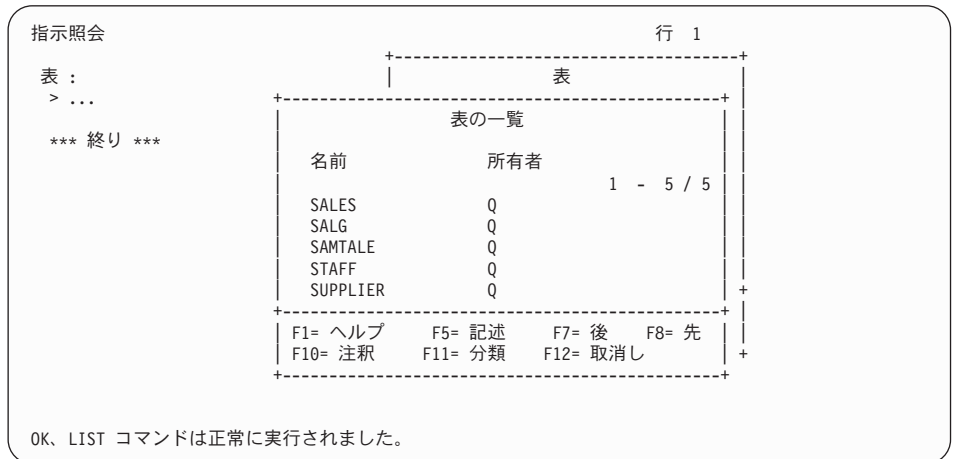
指示照会

行 1

表 :
> ...

*** 終り ***

表

表の一覧

名前 所有者

1 - 5 / 5

| 名前 | 所有者 |
|---|---|
| SALES | Q |
| SALG | Q |
| SAMTALE | Q |
| STAFF | Q |
| SUPPLIER | Q |

F1= ヘルプ F5= 記述 F7= 後 F8= 先
F10= 注釈 F11= 分類 F12= 取消し

OK、LIST コマンドは正常に実行されました。